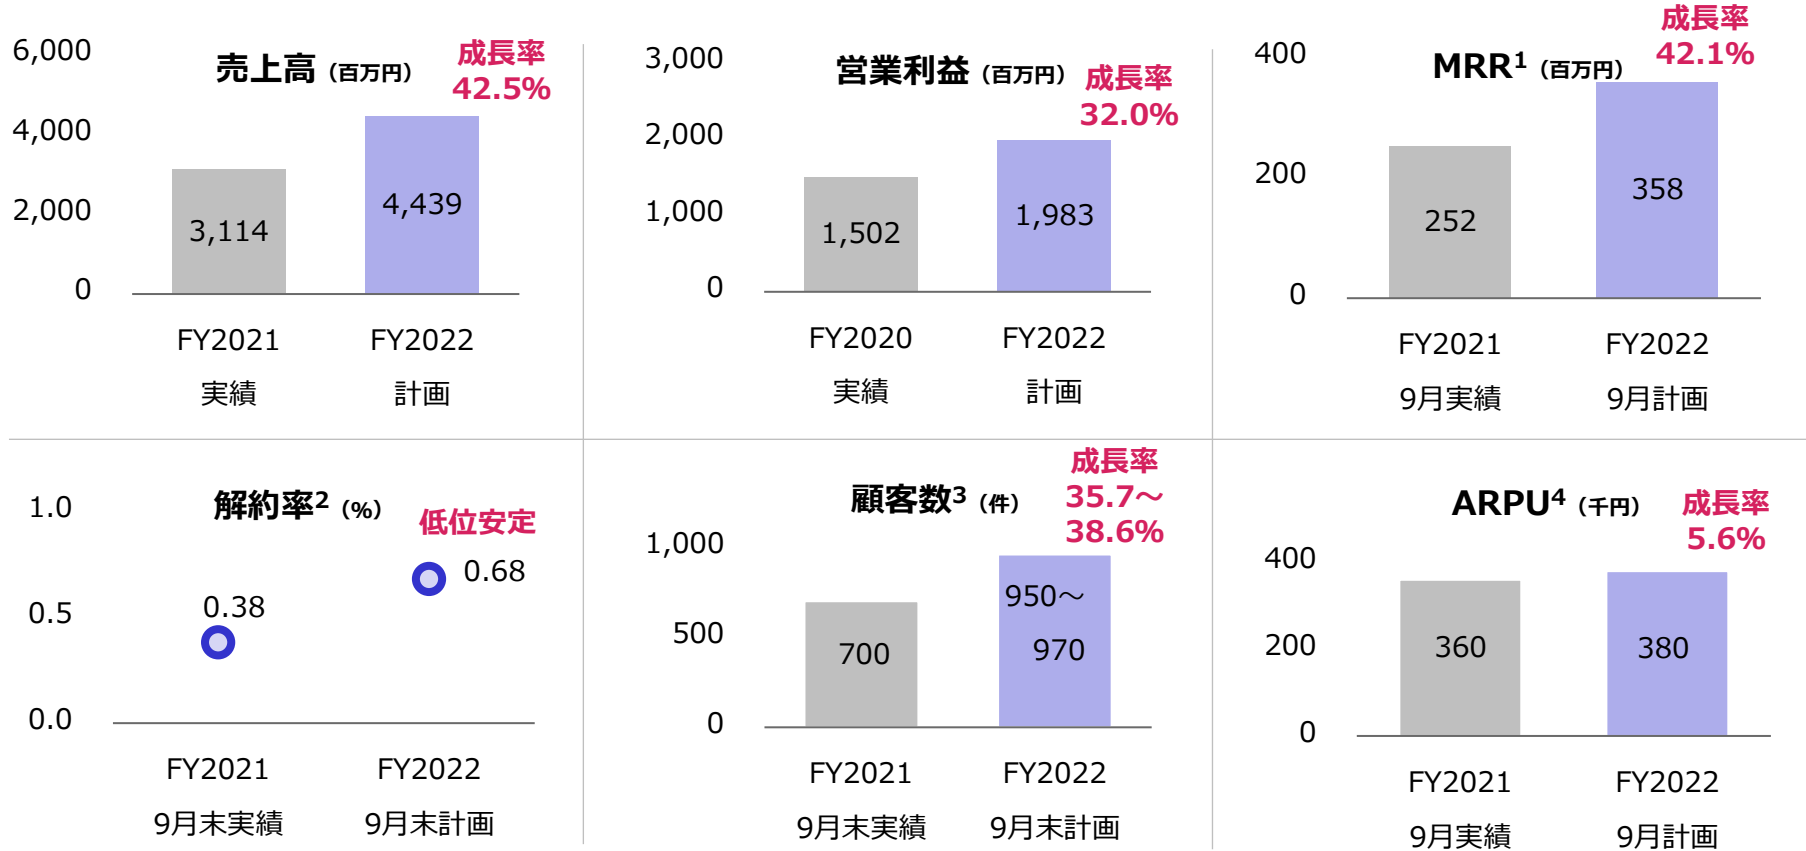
売上高（百万円）

成長率 42.5%

6,000
4,000
2,000
0

3,114
4,439

FY2021 実績
FY2022 計画

営業利益（百万円）

成長率 32.0%

3,000
2,000
1,000
0

1,502
1,983

FY2020 実績
FY2022 計画

MRR$^1$（百万円）

成長率 42.1%

400
200
0

252
358

FY2021 9月実績
FY2022 9月計画

解約率$^2$（%）

低位安定

1.0
0.5
0.0

0.38
0.68

FY2021 9月末実績
FY2022 9月末計画

顧客数$^3$（件）

成長率 35.7～38.6%

1,000
500
0

700
950～970

FY2021 9月末実績
FY2022 9月末計画

ARPU$^4$（千円）

成長率 5.6%

400
200
0

360
380

FY2021 9月実績
FY2022 9月計画